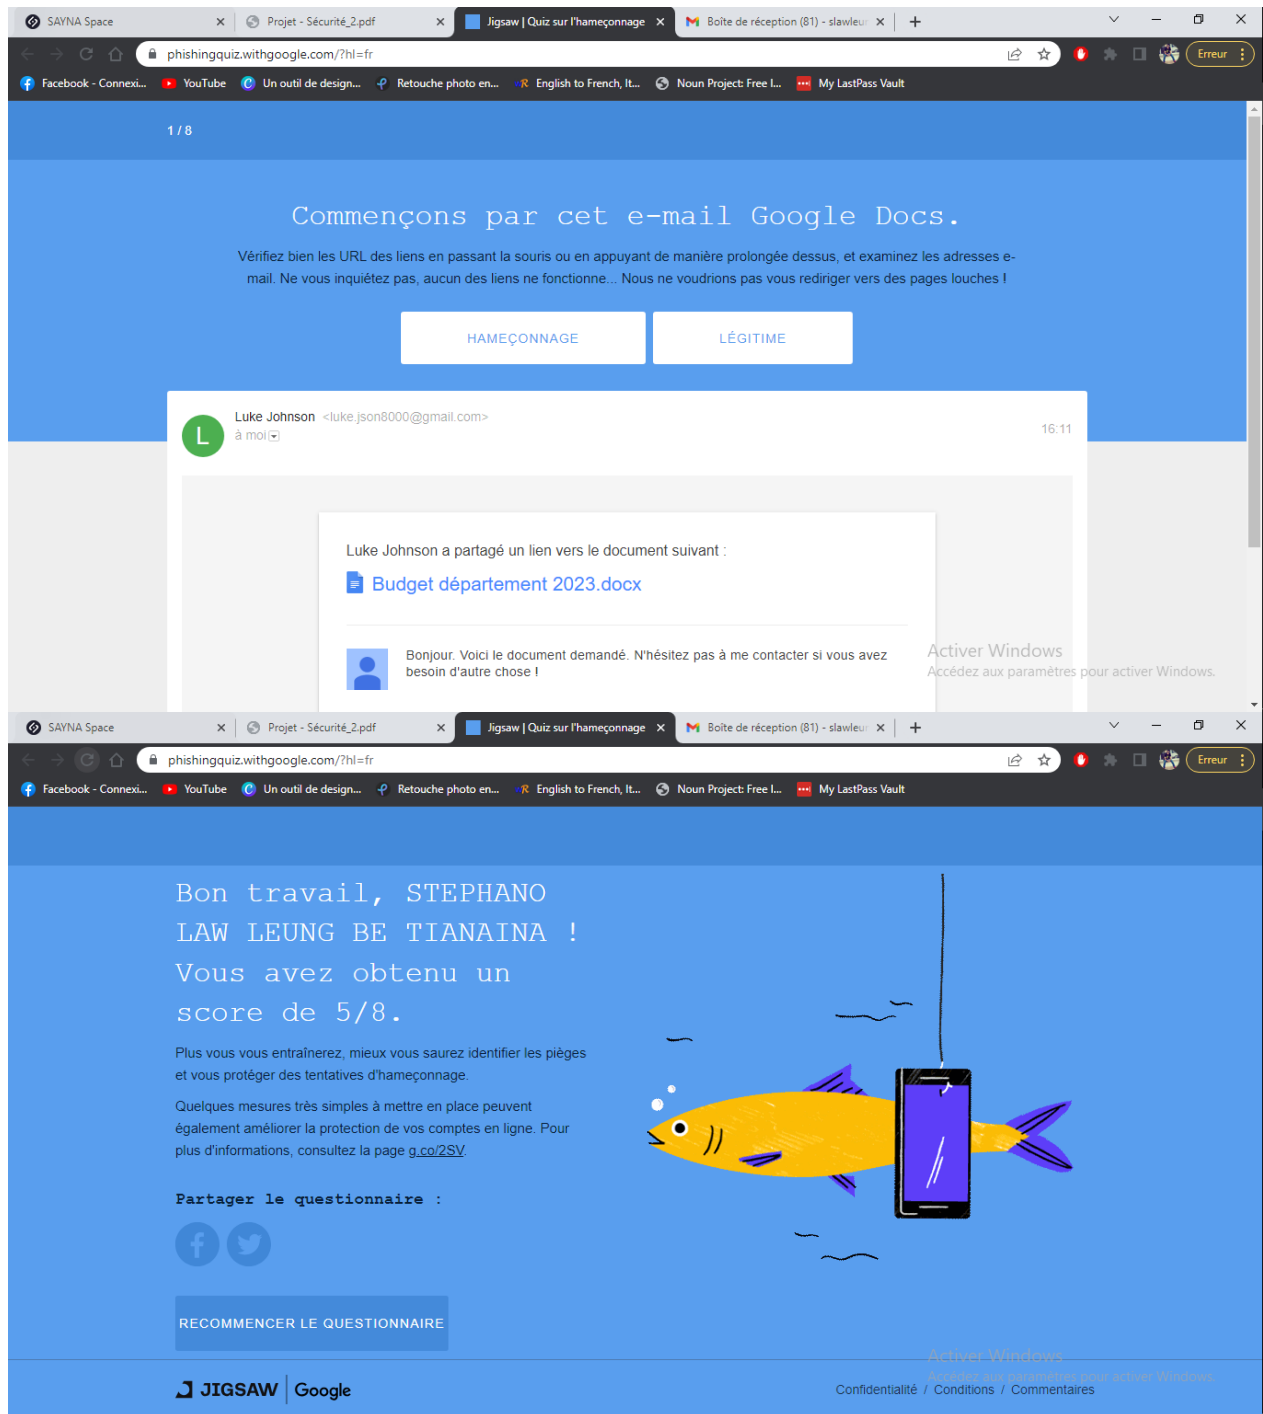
SAYNA Space
Projet - Sécurité_2.pdf
Jigsaw | Quiz sur l'hameçonnage
Boîte de réception (81) - slawleu

phishingquiz.withgoogle.com/?hl=fr

Erreur

Facebook - Connexi... YouTube Un outil de design... Retouche photo en... English to French, It... Noun Project: Free I... My LastPass Vault

1 / 8

Commençons par cet e-mail Google Docs.

Vérifiez bien les URL des liens en passant la souris ou en appuyant de manière prolongée dessus, et examinez les adresses e-mail. Ne vous inquiétez pas, aucun des liens ne fonctionne... Nous ne voudrions pas vous rediriger vers des pages louches !

HAMEÇONNAGE

LÉGITIME

L

Luke Johnson <luke.json8000@gmail.com>
à moi

16:11

Luke Johnson a partagé un lien vers le document suivant :

Budget département 2023.docx

Bonjour. Voici le document demandé. N'hésitez pas à me contacter si vous avez besoin d'autre chose !

Activer Windows
Accédez aux paramètres pour activer Windows.

SAYNA Space
Projet - Sécurité_2.pdf
Jigsaw | Quiz sur l'hameçonnage
Boîte de réception (81) - slawleu

phishingquiz.withgoogle.com/?hl=fr

Erreur

Facebook - Connexi... YouTube Un outil de design... Retouche photo en... English to French, It... Noun Project: Free I... My LastPass Vault

Bon travail, STEPHANO LAW LEUNG BE TIANAINA ! Vous avez obtenu un score de 5/8.

Plus vous vous entraînerez, mieux vous saurez identifier les pièges et vous protéger des tentatives d'hameçonnage.

Quelques mesures très simples à mettre en place peuvent également améliorer la protection de vos comptes en ligne. Pour plus d'informations, consultez la page g.co/2SV.

Partager le questionnaire :

RECOMMENCER LE QUESTIONNAIRE

Activer Windows
Accédez aux paramètres pour activer Windows.

JIGSAW Google

Confidentialité / Conditions / Commentaires